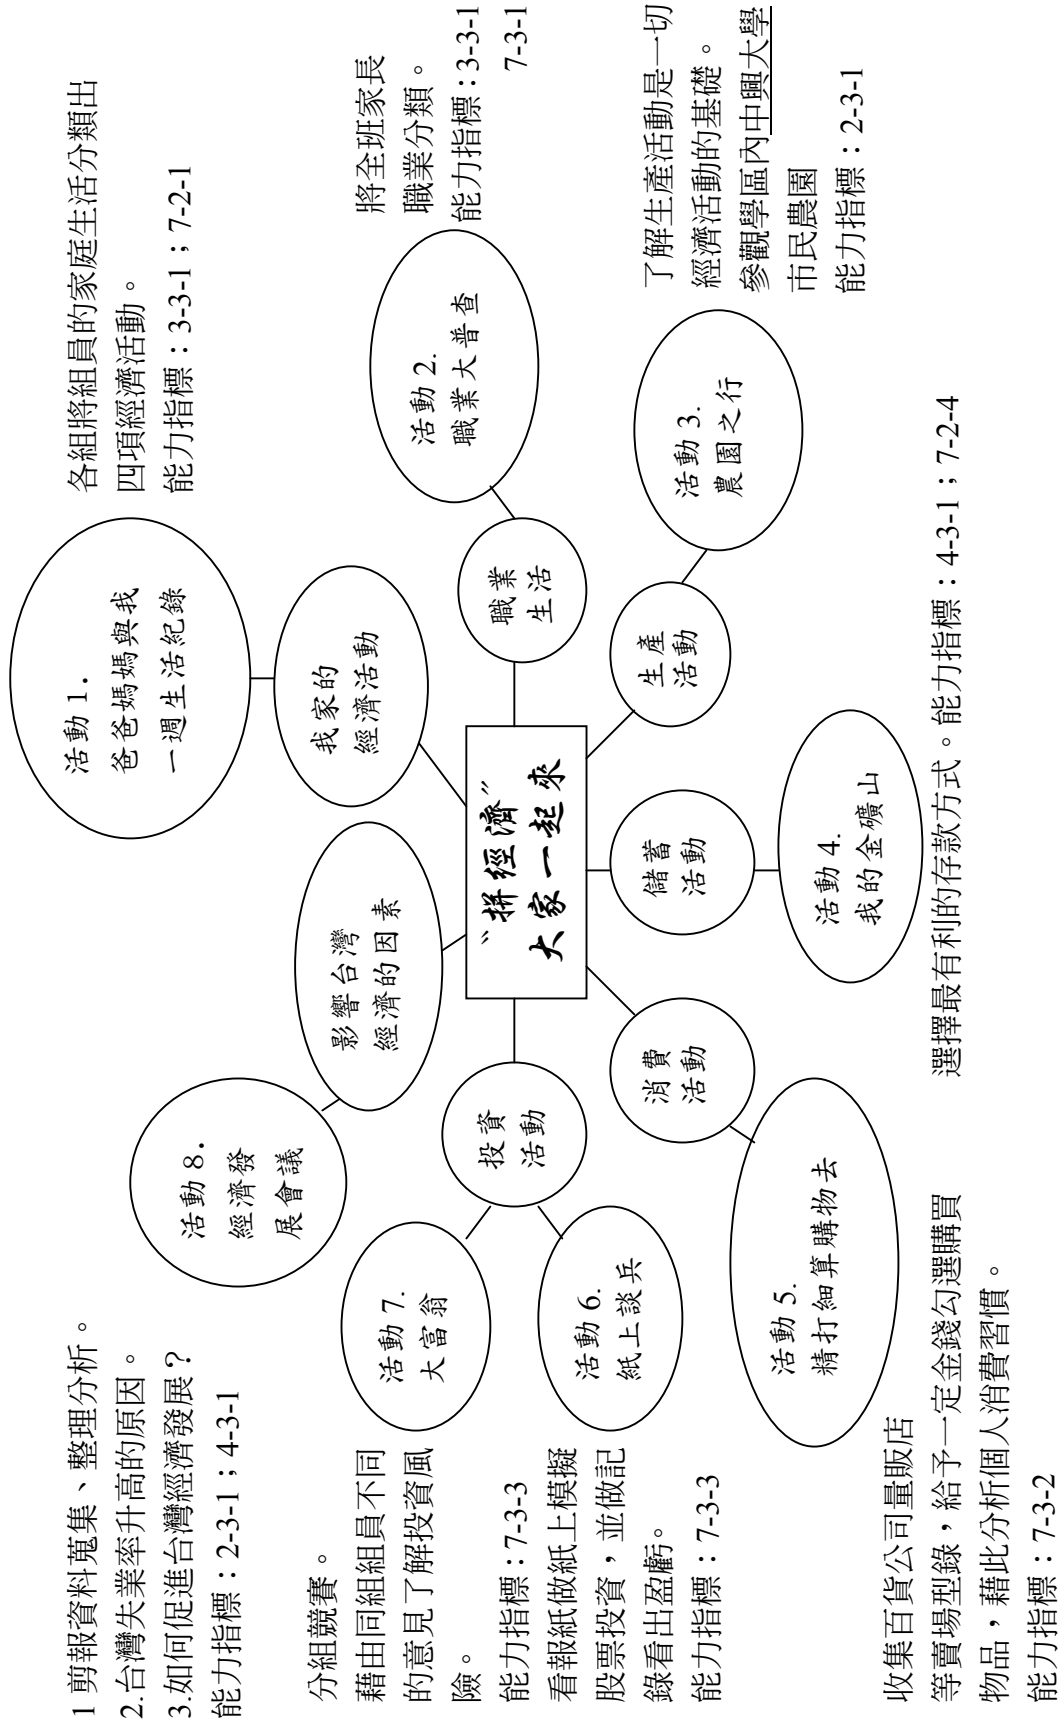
"拼經濟"
大家一起來

我家的經濟活動

活動 1.
爸爸媽媽與我
一週生活紀錄

各組將組員的家庭生活分類出四項經濟活動。
能力指標：3-3-1；7-2-1

職業生活

活動 2.
職業大普查

將全班家長職業分類。
能力指標：3-3-1
7-3-1

生產活動

活動 3.
農園之行

了解生產活動是一切經濟活動的基礎。參觀學區內中興大學市民農園
能力指標：2-3-1

儲蓄活動

活動 4.
我的金礦山

選擇最有利的存款方式。能力指標：4-3-1；7-2-4

消費活動

活動 5.
精打細算購物去

收集百貨公司量販店等賣場型錄，給予一定金錢勾選購買物品，藉此分析個人消費習價。
能力指標：7-3-2

投資活動

活動 6.
紙上談兵

看報紙做紙上模擬股票投資，並做記錄看出盈虧。
能力指標：7-3-3

活動 7.
大富翁

分組競賽。
藉由同組組員不同的意見了解投資風險。
能力指標：7-3-3

影響台灣經濟的因素

活動 8.
經濟發展會議

1 剪報資料蒐集、整理分析。
2.台灣失業率升高的原因。
3.如何促進台灣經濟發展？
能力指標：2-3-1；4-3-1